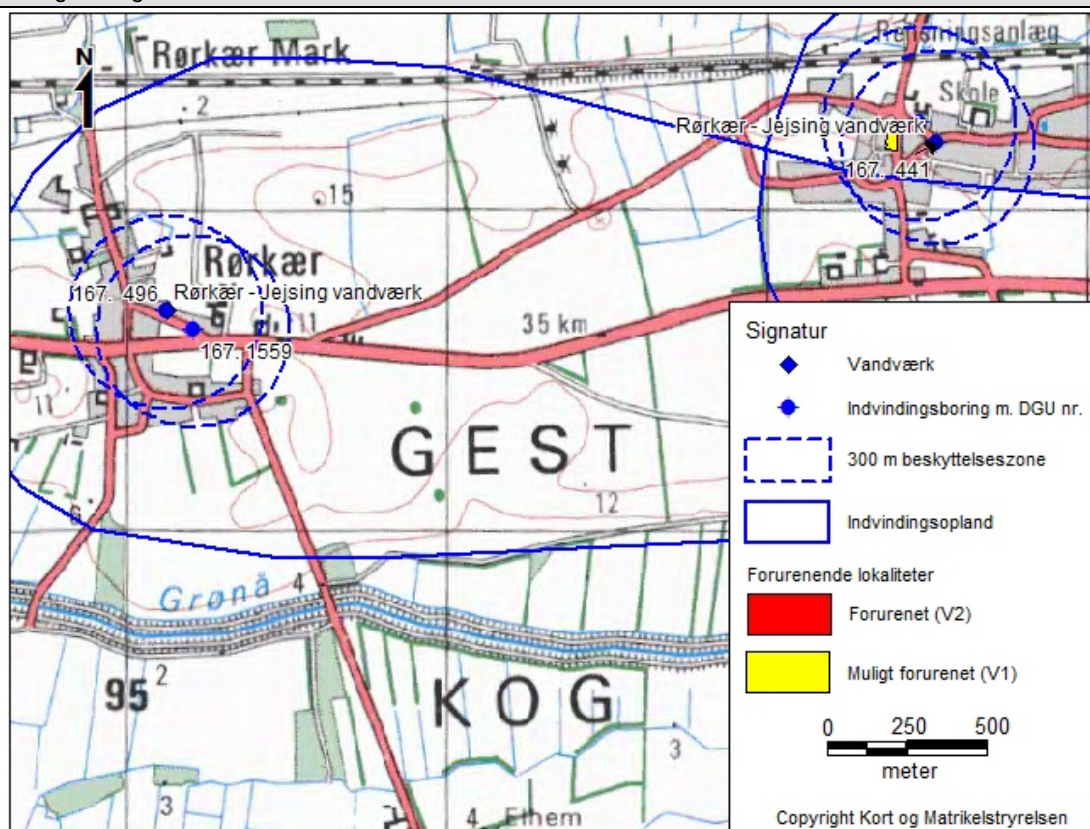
N

Rørkær Mark

Rensningsanlæg

Skole

Rørkær - Jejsing vandværk

167. 441

2

15

Rørkær

167. 496

Rørkær - Jejsing vandværk

167. 1559

11

35 km

11

GEST

12

6

Grønå 4

95 2

KOG

3

3

4 Elhem

Signatur

Vandværk

Indvindingsboring m. DGU nr.

300 m beskyttelseszone

Indvindingsopland

Forurenende lokaliteter

Forurenet (V2)

Muligt forurenet (V1)

0 250 500

meter

Copyright Kort og Matrikelstyrelsen